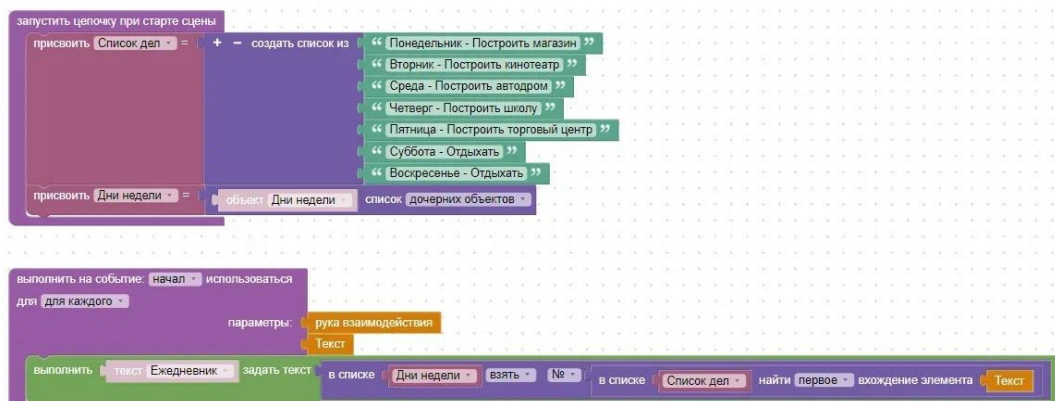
запустить цепочку при старте сцены
присвоить Список дел = + − создать список из “ Понедельник - Построить магазин ”
“ Вторник - Построить кинотеатр ”
“ Среда - Построить автодром ”
“ Четверг - Построить школу ”
“ Пятница - Построить торговый центр ”
“ Суббота - Отдыхать ”
“ Воскресенье - Отдыхать ”
присвоить Дни недели = объект Дни недели список дочерних объектов

выполнить на событие: начал использоваться
для для каждого
параметры: рука взаимодействия
Текст
выполнить текст Ежедневник задать текст в списке Дни недели взять № в списке Список дел найти первое вхождение элемента Текст